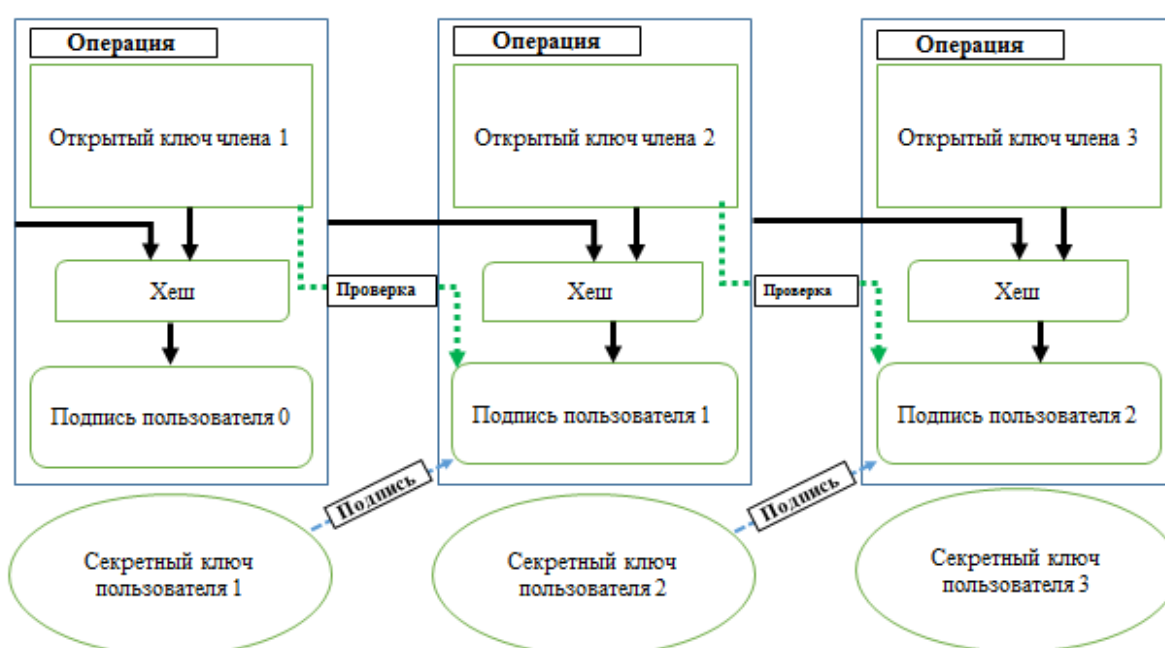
Операция

Открытый ключ члена 1

Хеш

Подпись пользователя 0

Проверка

Операция

Открытый ключ члена 2

Хеш

Подпись пользователя 1

Проверка

Операция

Открытый ключ члена 3

Хеш

Подпись пользователя 2

Подпись

Подпись

Секретный ключ пользователя 1

Секретный ключ пользователя 2

Секретный ключ пользователя 3